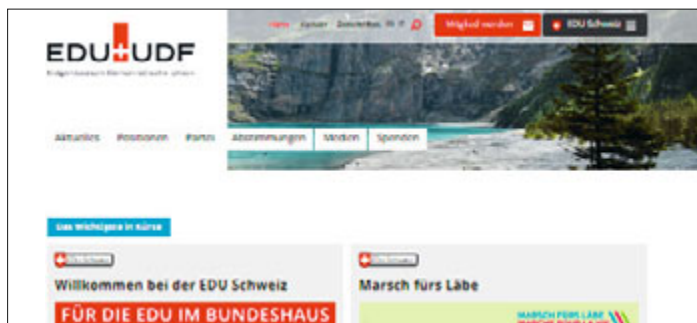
EDU UDF

Eidgenössisch-Demokratische Union

Home Kontakt Datenschutz DE FR

Mitglied werden

EDU Schweiz

Aktuelles Positionen Partei Abstimmungen Medien Spenden

Das Wichtigste in Kürze

EDU Schweiz

Willkommen bei der EDU Schweiz

FÜR DIE EDU IM BUNDESHAUS

EDU Schweiz

Marsch fürs Läbe

MARSCH FÜRS LÄBE